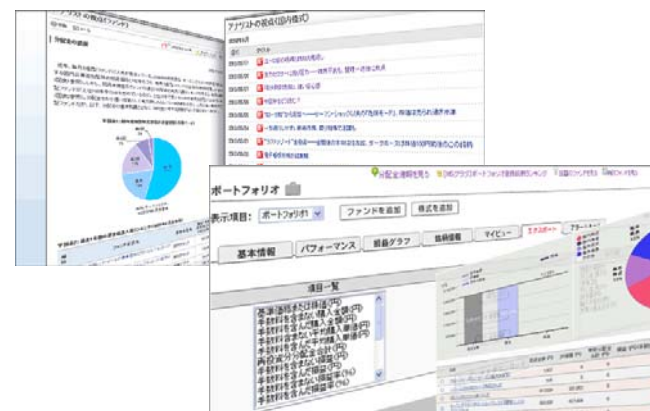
アナリストの視点(ファンド)

分配金の読解

アナリストの視点(国内株式)

ポートフォリオ

分配金速報を見る

表示項目: ポートフォリオ1

ファンドを追加

株式を追加

基本情報

パフォーマンス

損益グラフ

銘柄情報

マイビュー

項目一覧

基準価額または評価(円)

手数料を含む購入金額(円)

手数料を含む平均購入単価(円)

手数料を含む平均購入単価(円)

手数料を含む評価額(円)

再投資分の配当金(円)

手数料を含む損益(円)

手数料を含まない損益(円)

手数料を含む損益率(%)